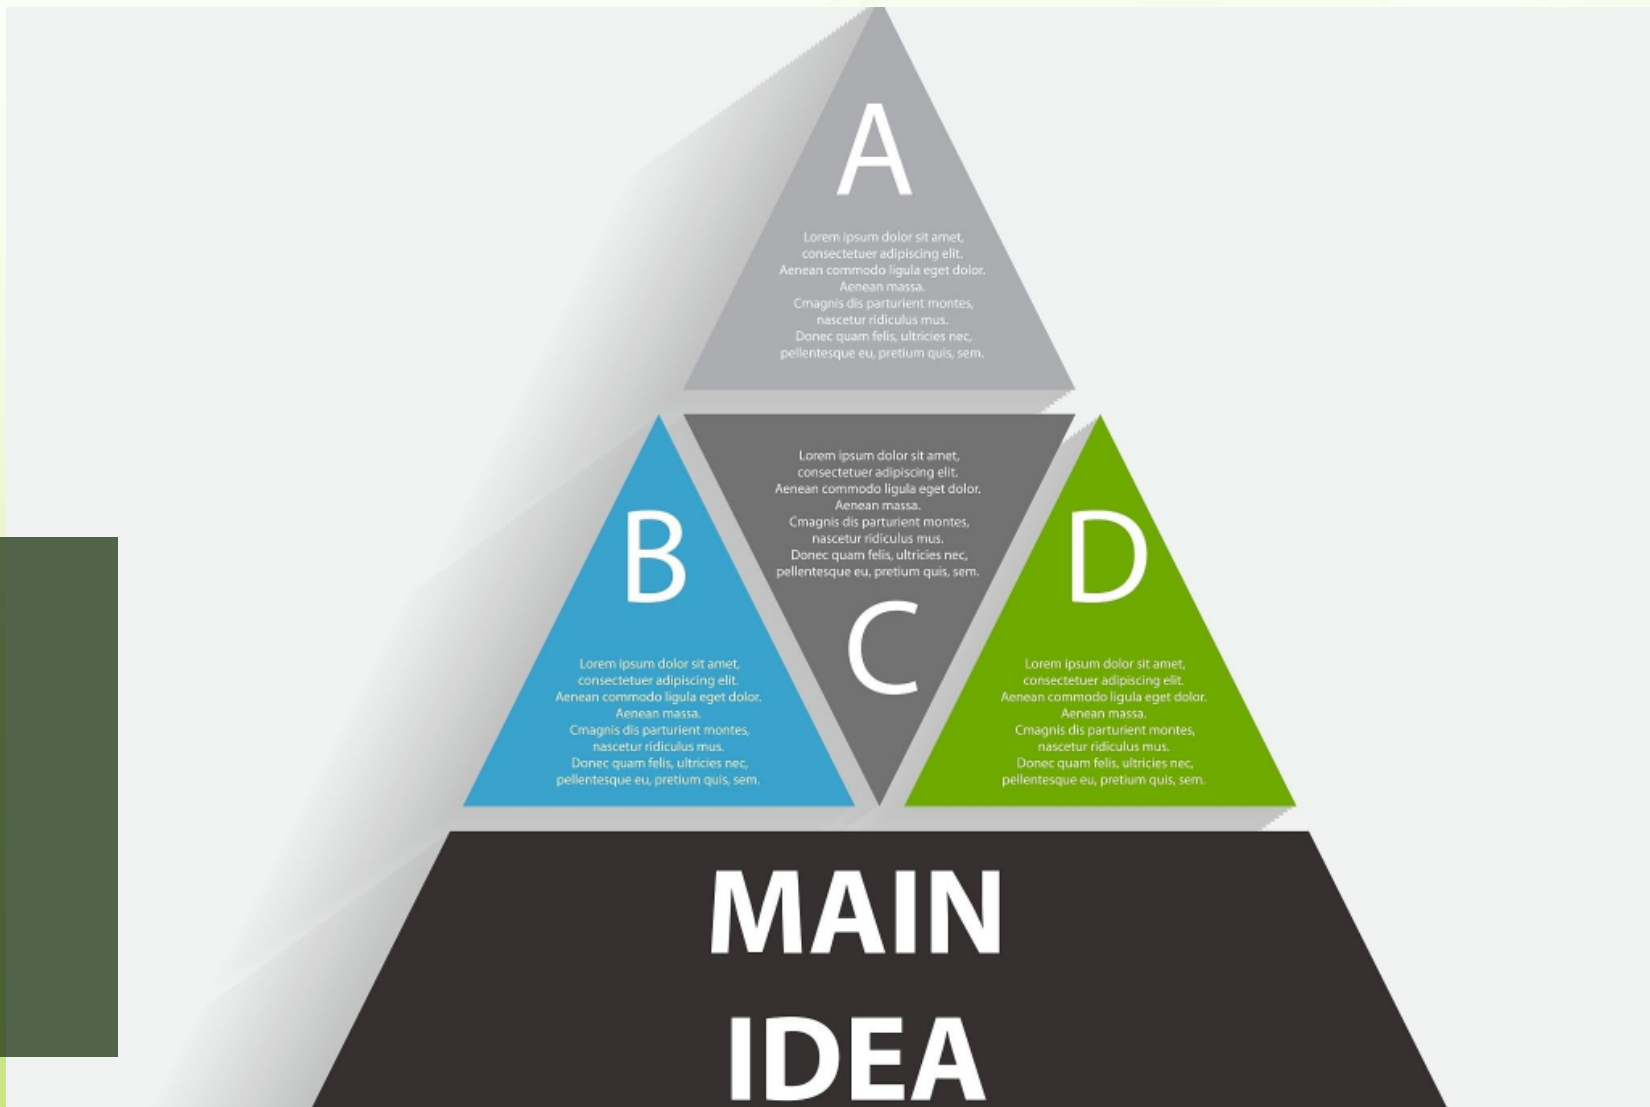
A

Lorem ipsum dolor sit amet, consectetuer adipiscing elit. Aenean commodo ligula eget dolor. Aenean massa. Cmagnis dis parturient montes, nascetur ridiculus mus. Donec quam felis, ultricies nec, pellentesque eu, pretium quis, sem.

B

Lorem ipsum dolor sit amet, consectetuer adipiscing elit. Aenean commodo ligula eget dolor. Aenean massa. Cmagnis dis parturient montes, nascetur ridiculus mus. Donec quam felis, ultricies nec, pellentesque eu, pretium quis, sem.

Lorem ipsum dolor sit amet, consectetuer adipiscing elit. Aenean commodo ligula eget dolor. Aenean massa. Cmagnis dis parturient montes, nascetur ridiculus mus. Donec quam felis, ultricies nec, pellentesque eu, pretium quis, sem.

C

D

Lorem ipsum dolor sit amet, consectetuer adipiscing elit. Aenean commodo ligula eget dolor. Aenean massa. Cmagnis dis parturient montes, nascetur ridiculus mus. Donec quam felis, ultricies nec, pellentesque eu, pretium quis, sem.

MAIN IDEA